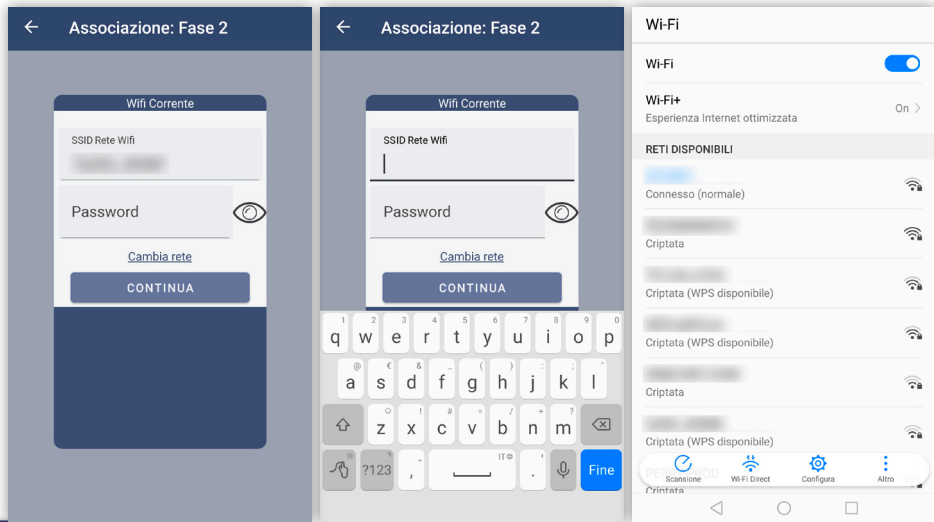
← Associazione: Fase 2

Wifi Corrente

SSID Rete Wifi

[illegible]

Password

Cambia rete

CONTINUA

← Associazione: Fase 2

Wifi Corrente

SSID Rete Wifi

Password

Cambia rete

CONTINUA

q w e r t y u i o p
a s d f g h j k l
z x c v b n m
?123 , IT . Fine

Wi-Fi

Wi-Fi

Wi-Fi+
Esperienza Internet ottimizzata
On >

RETI DISPONIBILI

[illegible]
Connesso (normale)

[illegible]
Criptata

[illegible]
Criptata (WPS disponibile)

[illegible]
Criptata (WPS disponibile)

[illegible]
Criptata

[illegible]
Criptata (WPS disponibile)

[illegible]
Criptata

Scansione Wi-Fi Direct Configura Altro